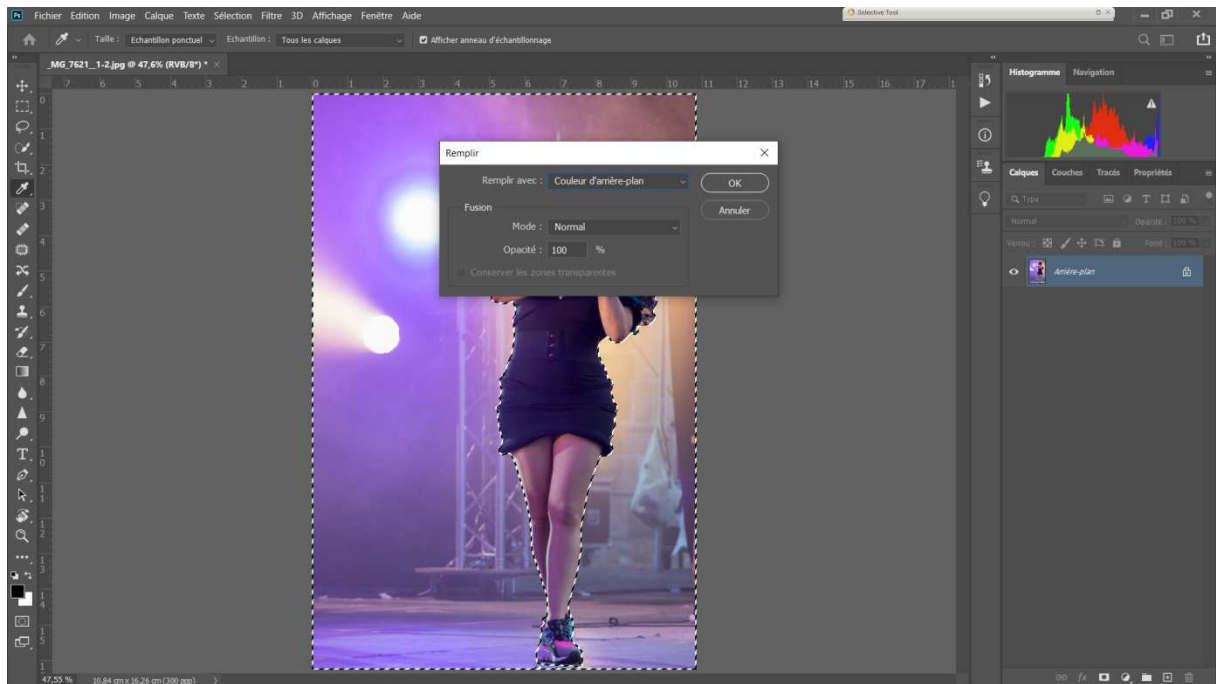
Ps Fichier Edition Image Calque Texte Sélection Filtre 3D Affichage Fenêtre Aide

Selective Tool

Taille : Echantillon ponctuel Echantillon : Tous les calques Afficher anneau d'échantillonnage

_MG_7621__1-2.jpg @ 47,6% (RVB/8*) * ×

7 6 5 4 3 2 1 0 1 2 3 4 5 6 7 8 9 10 11 12 13 14 15 16 17

Remplir

Remplir avec : Couleur d'arrière-plan

OK

Annuler

Fusion

Mode : Normal

Opacité : 100 %

Conserver les zones transparentes

Histogramme Navigation

Calques Couches Tracés Propriétés

Type

Normal Opacité : 100 %

Verrou : Fond : 100 %

Arrière-plan

47,55 % 10,84 cm x 16,26 cm (300 ppp)